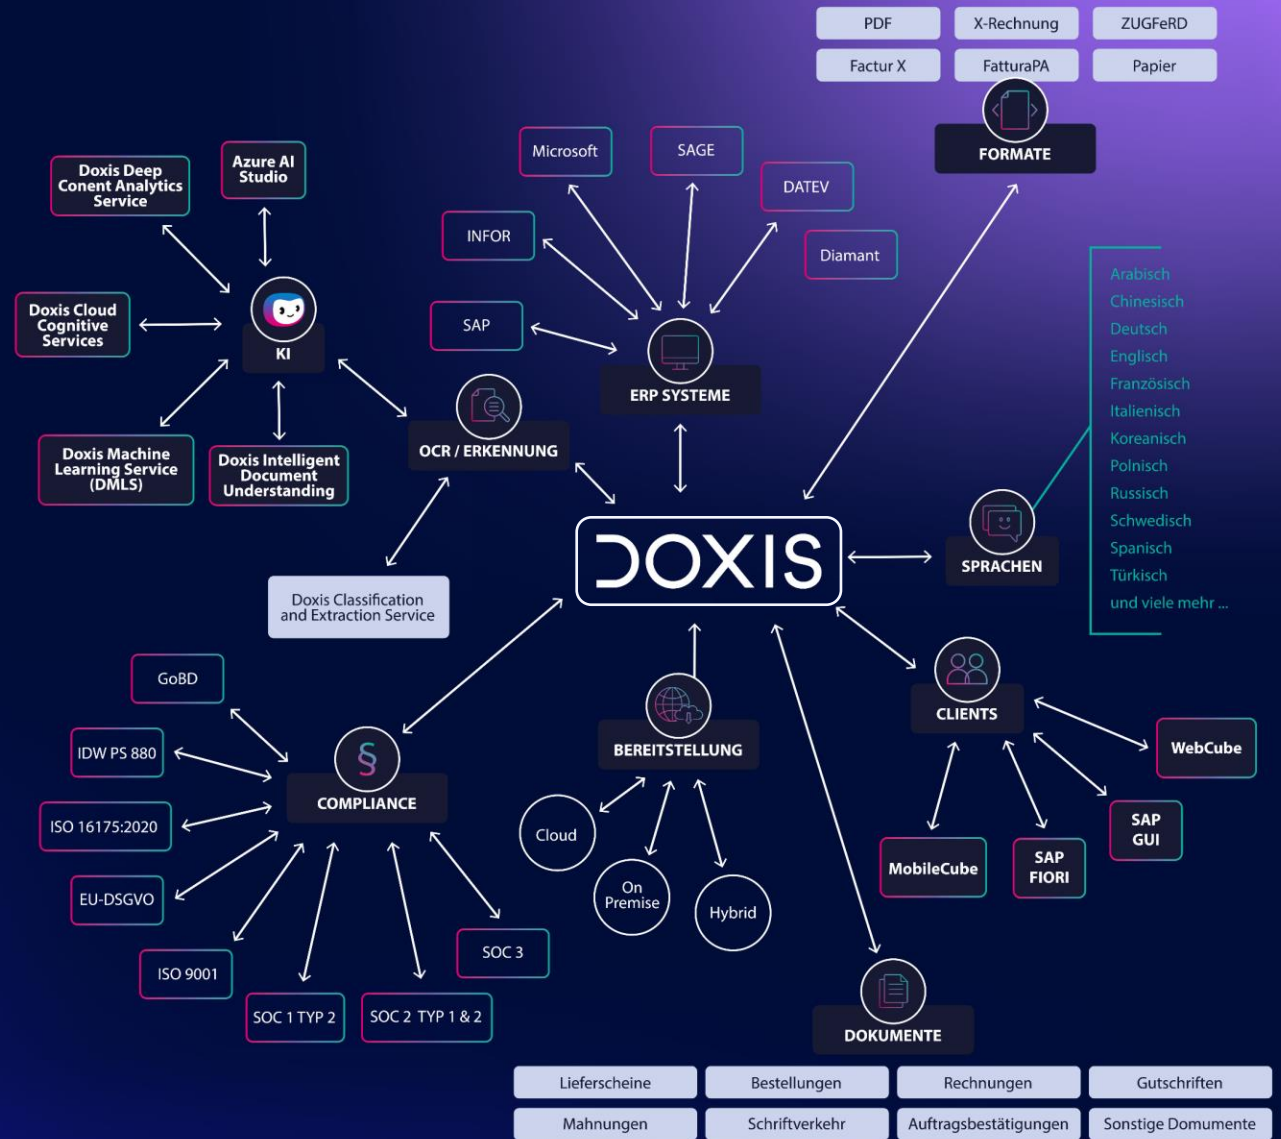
PDF
X-Rechnung
ZUGFeRD
Factur X
FatturaPA
Papier

FORMATE

Doxis Deep Conent Analytics Service

Azure AI Studio

Microsoft
SAGE
DATEV
INFOR
Diamant
SAP

Doxis Cloud Cognitive Services

KI

ERP SYSTEME

Doxis Machine Learning Service (DMLS)

Doxis Intelligent Document Understanding

OCR / ERKENNUNG

Arabisch
Chinesisch
Deutsch
Englisch
Französisch
Italienisch
Koreanisch
Polnisch
Russisch
Schwedisch
Spanisch
Türkisch
und viele mehr ...

DOXIS

SPRACHEN

Doxis Classification and Extraction Service

GoBD
IDW PS 880
ISO 16175:2020
EU-DSGVO
ISO 9001
SOC 1 TYP 2
SOC 2 TYP 1 & 2
SOC 3

COMPLIANCE

BEREITSTELLUNG

Cloud
On Premise
Hybrid

CLIENTS

WebCube
SAP GUI
SAP FIORI
MobileCube

DOKUMENTE

Lieferscheine
Bestellungen
Rechnungen
Gutschriften
Mahnungen
Schriftverkehr
Auftragsbestätigungen
Sonstige Domumente